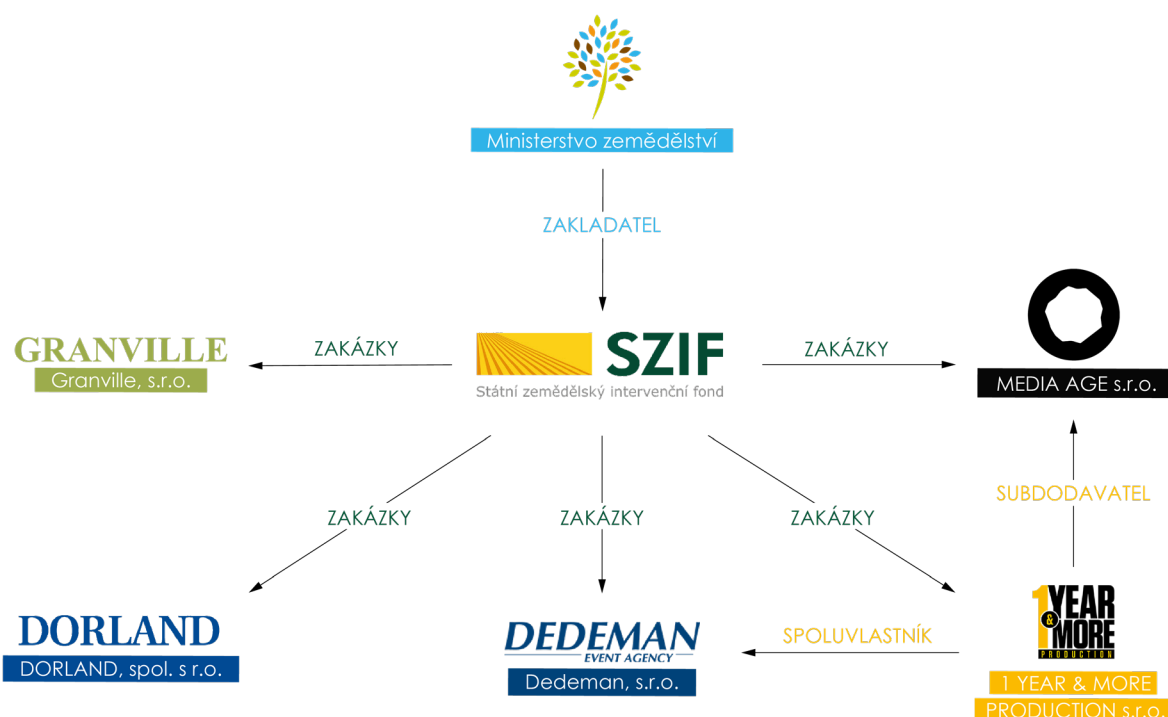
Ministerstvo zemědělství

ZAKLADATEL

GRANVILLE
Granville, s.r.o.

ZAKÁZKY

SZIF
Státní zemědělský intervenční fond

ZAKÁZKY

MEDIA AGE s.r.o.

SUBDODAVATEL

ZAKÁZKY

ZAKÁZKY

ZAKÁZKY

DORLAND
DORLAND, spol. s r.o.

DEDEMAN
EVENT AGENCY
Dedeman, s.r.o.

SPOLUVLASTNÍK

1 YEAR & MORE PRODUCTION

1 YEAR & MORE PRODUCTION s.r.o.